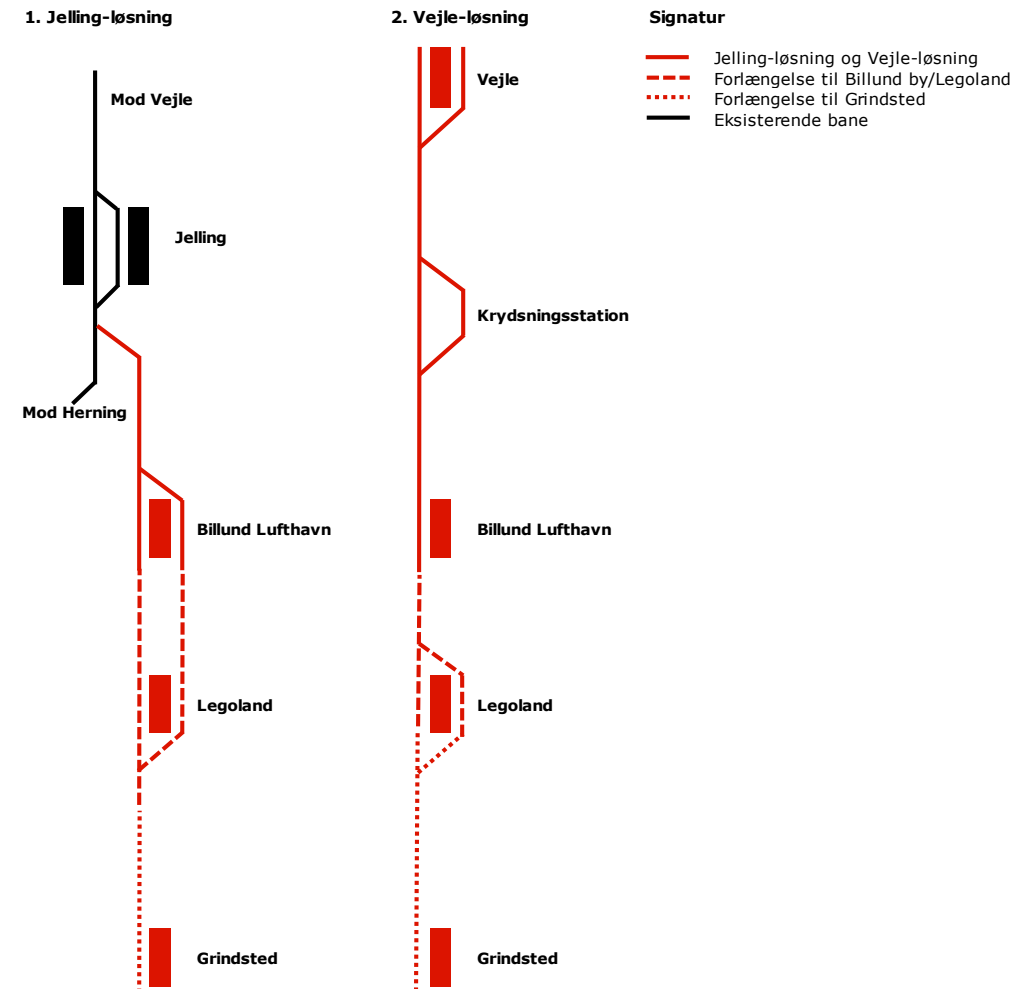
1. Jelling-løsning

Mod Vejle

Jelling

Mod Herning

Billund Lufthavn

Legoland

Grindsted

2. Vejle-løsning

Vejle

Krydsningsstation

Billund Lufthavn

Legoland

Grindsted

Signatur

Jelling-løsning og Vejle-løsning
Forlængelse til Billund by/Legoland
Forlængelse til Grindsted
Eksisterende bane